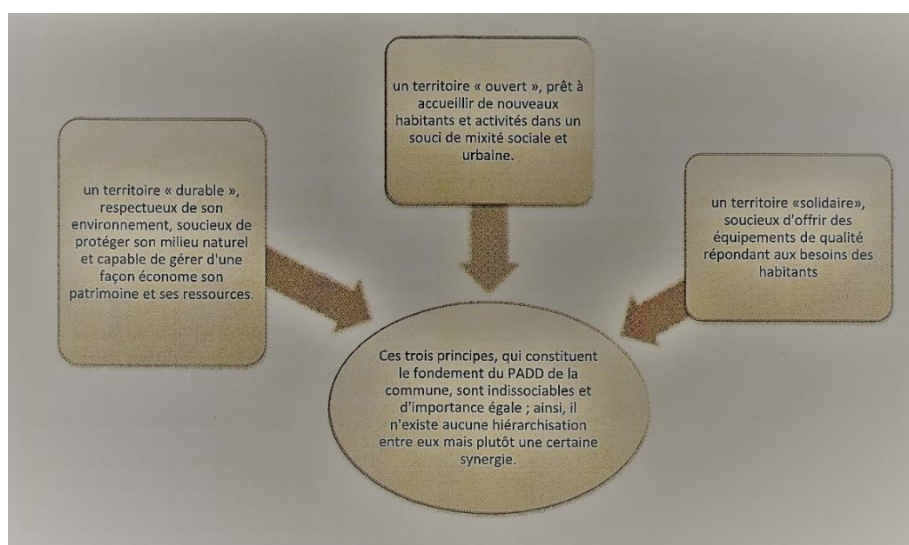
un territoire « durable », respectueux de son environnement, soucieux de protéger son milieu naturel et capable de gérer d'une façon économe son patrimoine et ses ressources.

un territoire « ouvert », prêt à accueillir de nouveaux habitants et activités dans un souci de mixité sociale et urbaine.

un territoire «solidaire», soucieux d'offrir des équipements de qualité répondant aux besoins des habitants

Ces trois principes, qui constituent le fondement du PADD de la commune, sont indissociables et d'importance égale ; ainsi, il n'existe aucune hiérarchisation entre eux mais plutôt une certaine synergie.